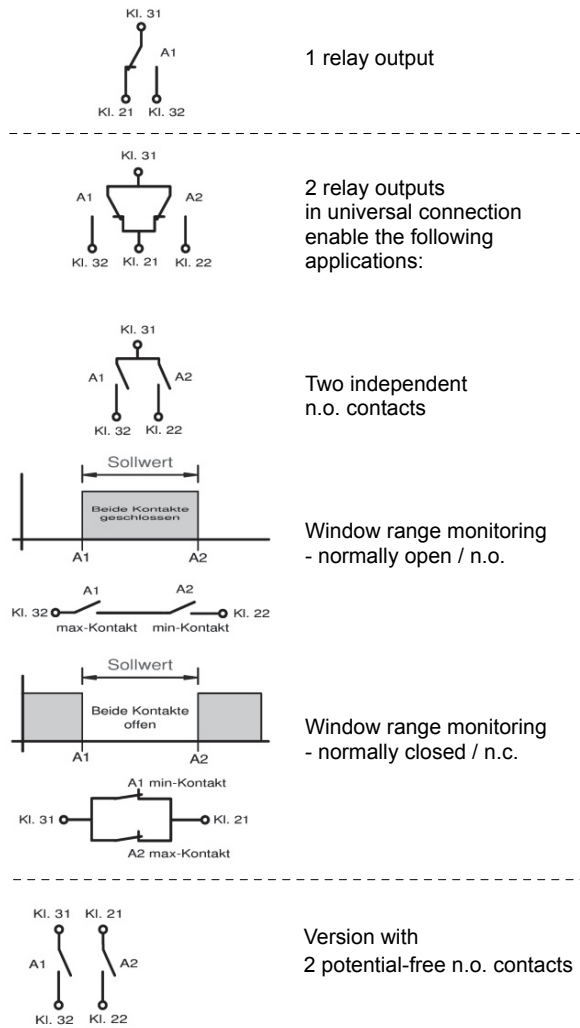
Kl. 31
A1
Kl. 21 Kl. 32

1 relay output

Kl. 31
A1 A2
Kl. 32 Kl. 21 Kl. 22

2 relay outputs in universal connection enable the following applications:

Kl. 31
A1 A2
Kl. 32 Kl. 22

Two independent n.o. contacts

Sollwert
Beide Kontakte geschlossen
A1 A2

Window range monitoring - normally open / n.o.

A1 A2
Kl. 32 Kl. 22
max-Kontakt min-Kontakt

Sollwert
Beide Kontakte offen
A1 A2

Window range monitoring - normally closed / n.c.

A1 min-Kontakt
Kl. 31 Kl. 21
A2 max-Kontakt

Kl. 31 Kl. 21
A1 A2
Kl. 32 Kl. 22

Version with 2 potential-free n.o. contacts